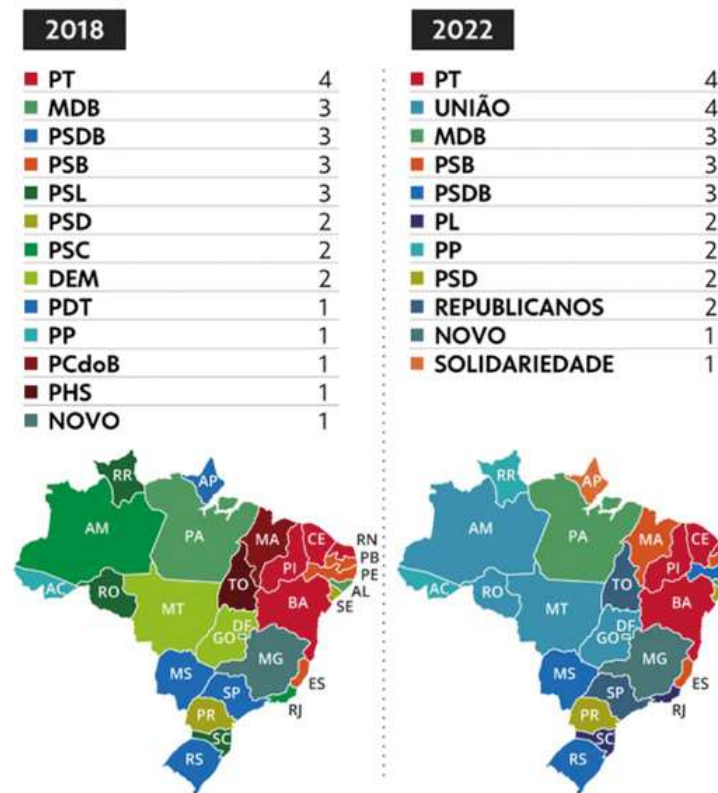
2018

| | |
|---|---|
| PT | 4 |
| MDB | 3 |
| PSDB | 3 |
| PSB | 3 |
| PSL | 3 |
| PSD | 2 |
| PSC | 2 |
| DEM | 2 |
| PDT | 1 |
| PP | 1 |
| PCdoB | 1 |
| PHS | 1 |
| NOVO | 1 |

RR AP AM PA MA CE RN PB PE AL SE PI TO BA AC RO MT DF GO MG MS SP ES RJ PR SC RS

2022

| | |
|---|---|
| PT | 4 |
| UNIÃO | 4 |
| MDB | 3 |
| PSB | 3 |
| PSDB | 3 |
| PL | 2 |
| PP | 2 |
| PSD | 2 |
| REPUBLICANOS | 2 |
| NOVO | 1 |
| SOLIDARIEDADE | 1 |

RR AP AM PA MA CE PI TO BA AC RO MT DF GO MG MS SP ES RJ PR SC RS